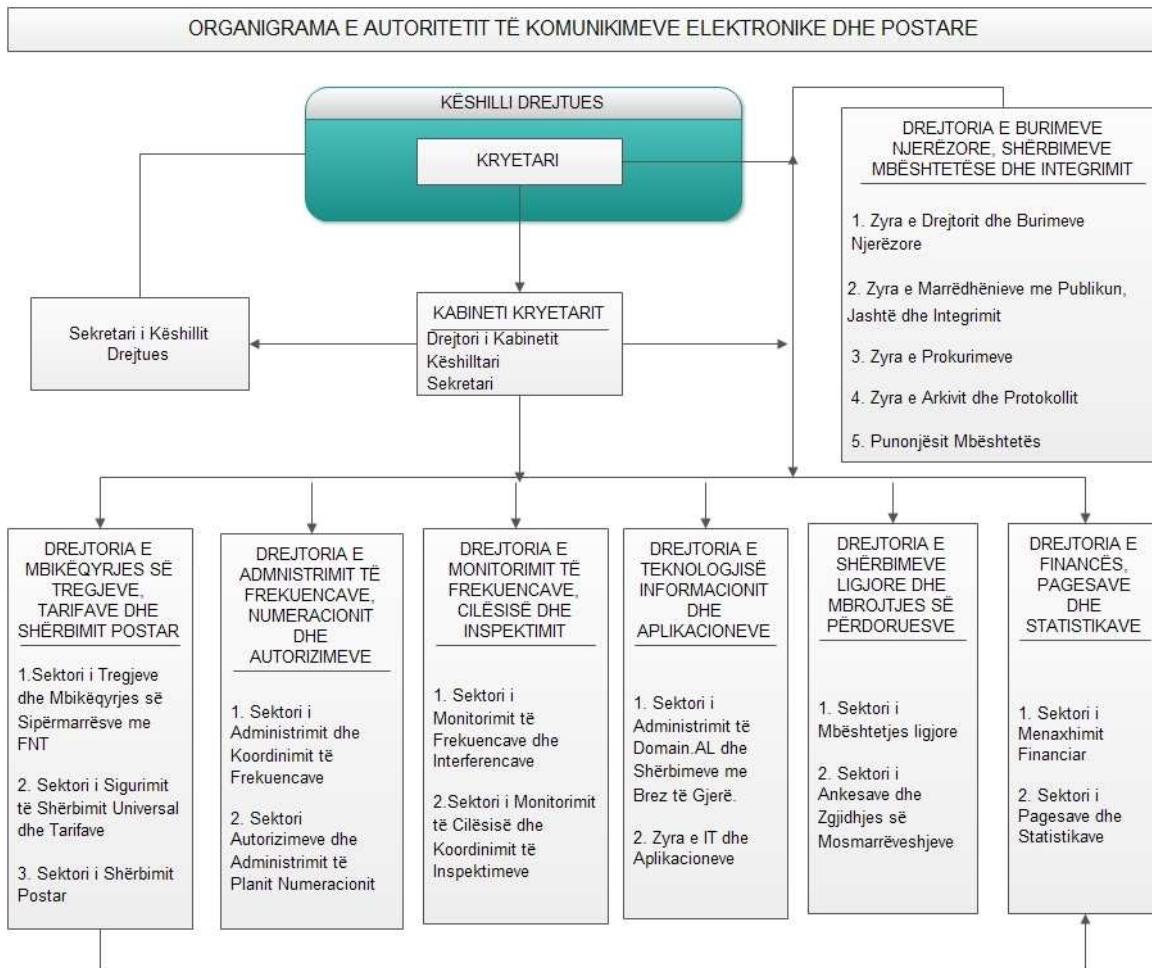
ORGANIGRAMA E AUTORITETIT TË KOMUNIKIMEVE ELEKTRONIKE DHE POSTARE

KËSHILLI DREJTUES

KRYETARI

DREJTORIA E BURIMEVE NJERËZORE, SHËRBIMEVE MBËSHTETËSE DHE INTEGRIMIT

1. Zyra e Drejtorit dhe Burimeve Njerëzore

2. Zyra e Marrëdhënieve me Publikun, Jashtë dhe Integrimit

3. Zyra e Prokurimeve

4. Zyra e Arkivit dhe Protokollit

5. Punonjësit Mbështetës

Sekretari i Këshillit Drejtues

KABINETI KRYETARIT
Drejtori i Kabinetit
Këshilltari
Sekretari

DREJTORIA E MBIKËQYRJES SË TREGJEVE, TARIFAVE DHE SHËRBIMIT POSTAR

1.Sektori i Tregjeve dhe Mbikëqyrjes së Sipërmarrësve me FNT

2. Sektori i Sigurimit të Shërbimit Universal dhe Tarifave

3. Sektori i Shërbimit Postar

DREJTORIA E ADMNISTRIMIT TË FREKUENCAVE, NUMERACIONIT DHE AUTORIZIMEVE

1. Sektori i Administrimit dhe Koordinimit të Frekuencave

2. Sektori Autorizimeve dhe Administrimit të Planit Numeracionit

DREJTORIA E MONITORIMIT TË FREKUENCAVE, CILËSISË DHE INSPEKTIMIT

1. Sektori i Monitorimit të Frekuencave dhe Interferencave

2.Sektori i Monitorimit të Cilësisë dhe Koordinimit të Inspektimeve

DREJTORIA E TEKNOLOGJISË INFORMACIONIT DHE APLIKACIONEVE

1. Sektori i Administrimit të Domain.AL dhe Shërbimeve me Brez të Gjerë.

2. Zyra e IT dhe Aplikacioneve

DREJTORIA E SHËRBIMEVE LIGJORE DHE MBROJTJES SË PËRDORUESVE

1. Sektori i Mbështetjes ligjore

2. Sektori i Ankesave dhe Zgjidhjes së Mosmarrëveshjeve

DREJTORIA E FINANCËS, PAGESAVE DHE STATISTIKAVE

1. Sektori i Menaxhimit Financiar

2. Sektori i Pagesave dhe Statistikave